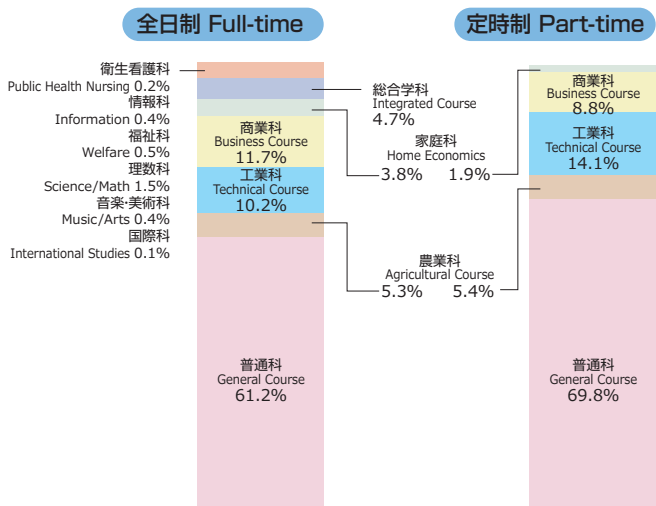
全日制 Full-time

定時制 Part-time

衛生看護科
Public Health Nursing 0.2%
情報科
Information 0.4%
福祉科
Welfare 0.5%
理数科
Science/Math 1.5%
音楽･美術科
Music/Arts 0.4%
国際科
International Studies 0.1%

商業科
Business Course
11.7%

工業科
Technical Course
10.2%

普通科
General Course
61.2%

総合学科
Integrated Course
4.7%

家庭科
Home Economics
3.8% 1.9%

農業科
Agricultural Course
5.3% 5.4%

商業科
Business Course
8.8%

工業科
Technical Course
14.1%

普通科
General Course
69.8%